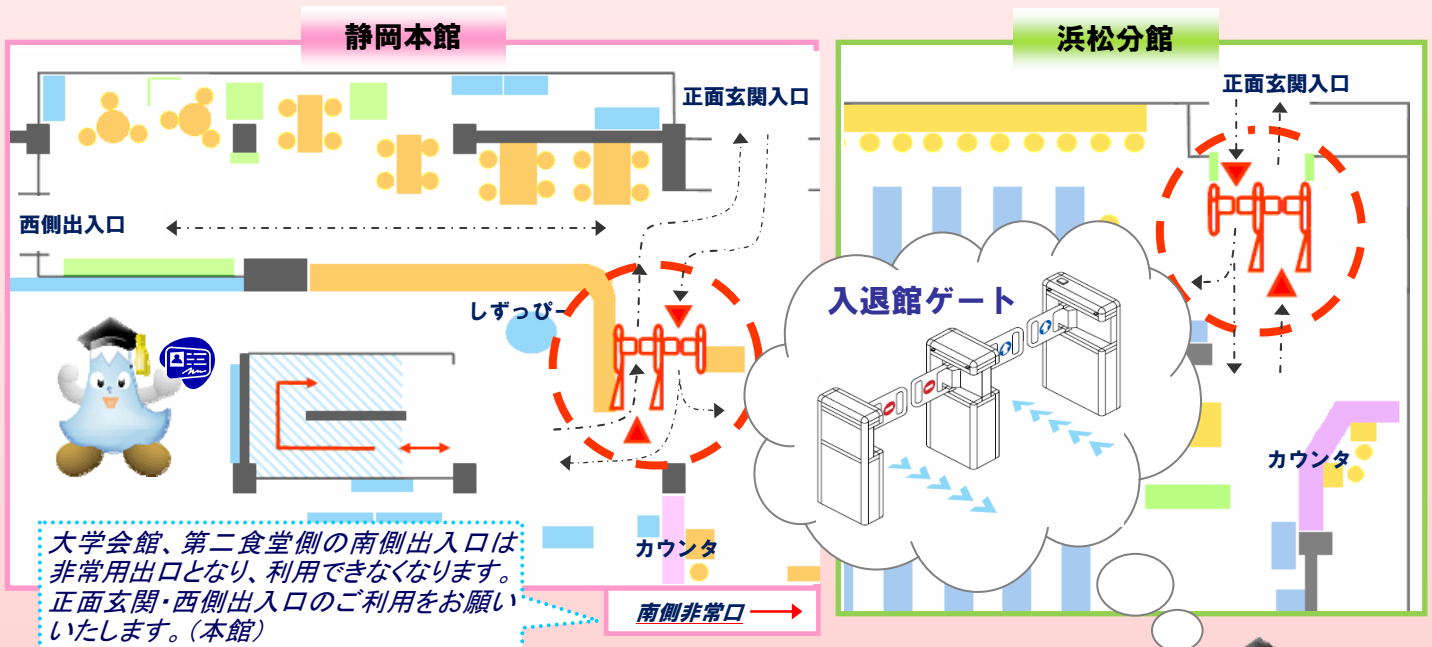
静岡本館

正面玄関入口

西側出入口

しずっぴー

カウンタ

大学会館、第二食堂側の南側出入口は非常用出口となり、利用できなくなります。正面玄関・西側出入口のご利用をお願いいたします。(本館)

南側非常口

入退館ゲート

浜松分館

正面玄関入口

カウンタ